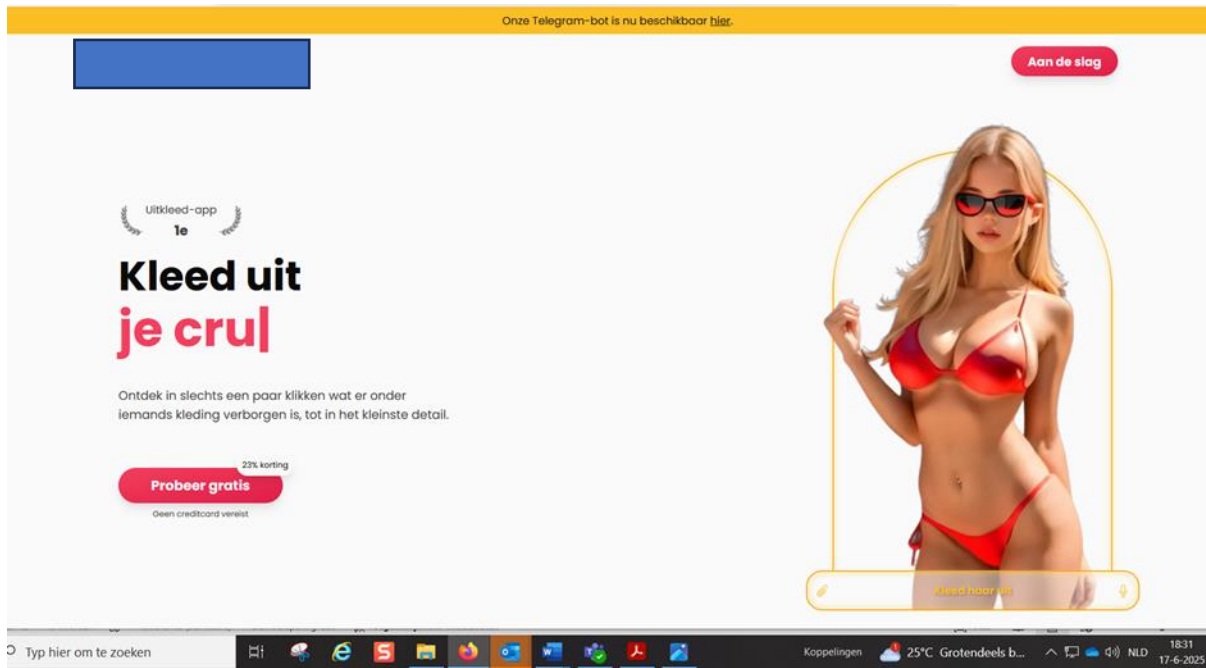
Onze Telegram-bot is nu beschikbaar hier.

Aan de slag

Uitkleed-app
1e

Kleed uit
je cru|

Ontdek in slechts een paar klikken wat er onder iemands kleding verborgen is, tot in het kleinste detail.

23% korting
Probeer gratis
Geen creditcard vereist

Kleed haar uit

Typ hier om te zoeken
Koppelingen
25°C Grotendeels b...
NLD
18:31
17-6-2025